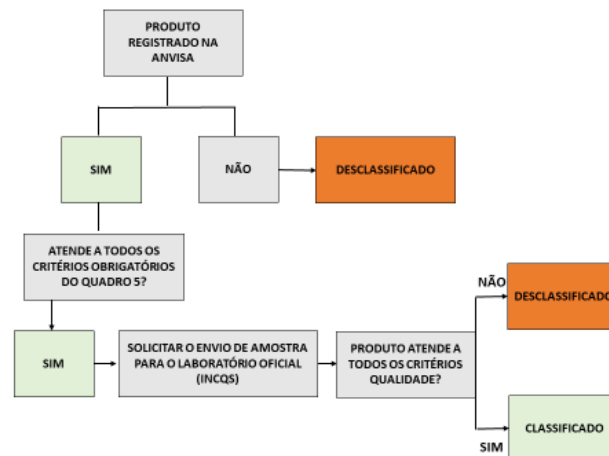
PRODUTO REGISTRADO NA ANVISA

SIM

NÃO

DESCLASSIFICADO

ATENDE A TODOS OS CRITÉRIOS OBRIGATÓRIOS DO QUADRO 5?

SIM

SOLICITAR O ENVIO DE AMOSTRA PARA O LABORATÓRIO OFICIAL (INCQS)

PRODUTO ATENDE A TODOS OS CRITÉRIOS QUALIDADE?

NÃO

DESCLASSIFICADO

SIM

CLASSIFICADO